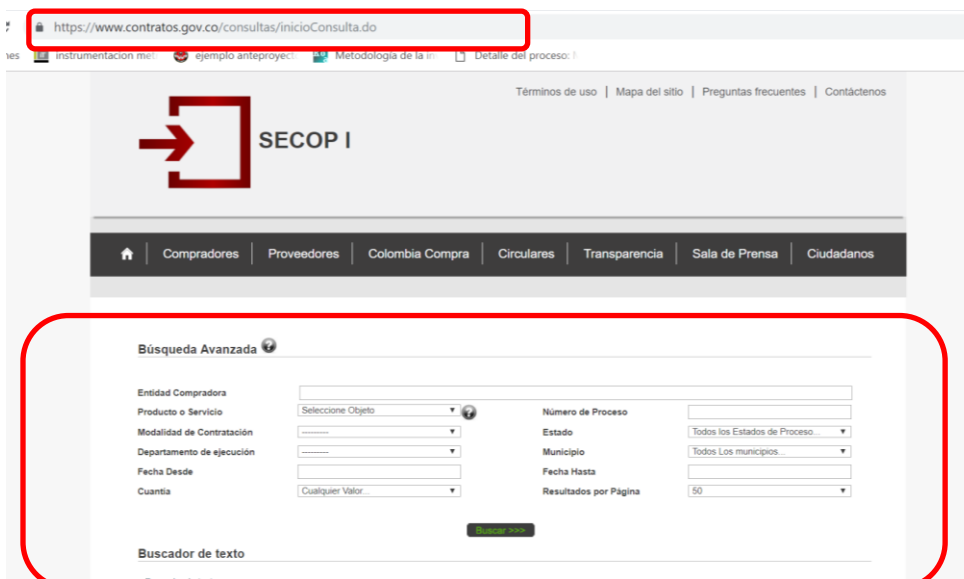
https://www.contratos.gov.co/consultas/inicioConsulta.do

nes instrumentacion met ejemplo anteproyect Metodología de la in Detalle del proceso: N

Términos de uso | Mapa del sitio | Preguntas frecuentes | Contáctenos

SECOP I

Compradores | Proveedores | Colombia Compra | Circulares | Transparencia | Sala de Prensa | Ciudadanos

Búsqueda Avanzada

Entidad Compradora
Producto o Servicio: Seleccione Objeto
Número de Proceso
Modalidad de Contratación: --------
Estado: Todos los Estados de Proceso...
Departamento de ejecución: --------
Municipio: Todos Los municipios...
Fecha Desde
Fecha Hasta
Cuantía: Cualquier Valor...
Resultados por Página: 50

Buscar >>>

Buscador de texto